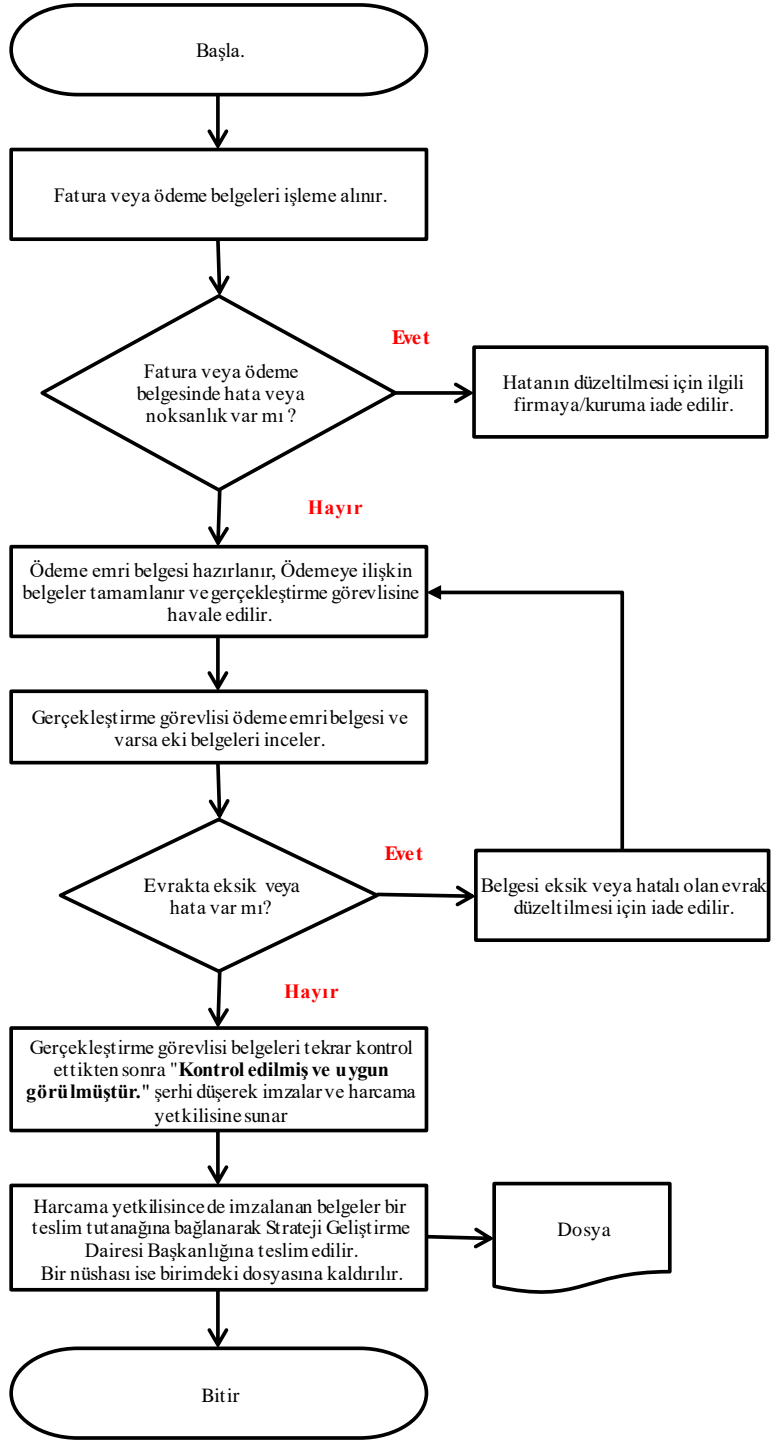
Başla.

Fatura veya ödeme belgeleri işleme alınır.

Fatura veya ödeme belgesinde hata veya noksanlık var mı ?

Evet

Hatanın düzeltilmesi için ilgili firmaya/kuruma iade edilir.

Hayır

Ödeme emri belgesi hazırlanır, Ödemeye ilişkin belgeler tamamlanır ve gerçekleştirme görevlisine havale edilir.

Gerçekleştirme görevlisi ödeme emri belgesi ve varsa eki belgeleri inceler.

Evrakta eksik veya hata var mı?

Evet

Belgesi eksik veya hatalı olan evrak düzeltilmesi için iade edilir.

Hayır

Gerçekleştirme görevlisi belgeleri tekrar kontrol ettikten sonra "**Kontrol edilmiş ve uygun görülmüştür.**" şerhi düşerek imzalar ve harcama yetkilisine sunar

Harcama yetkilisince de imzalanan belgeler bir teslim tutanağına bağlanarak Strateji Geliştirme Dairesi Başkanlığına teslim edilir.
Bir nüshası ise birimdeki dosyasına kaldırılır.

Dosya

Bitir